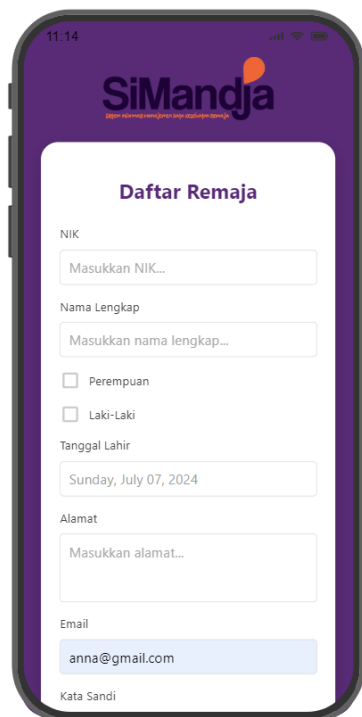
11:14

SiMandja

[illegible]

Daftar Remaja

NIK

Masukkan NIK...

Nama Lengkap

Masukkan nama lengkap...

Perempuan

Laki-Laki

Tanggal Lahir

Sunday, July 07, 2024

Alamat

Masukkan alamat...

Email

anna@gmail.com

Kata Sandi